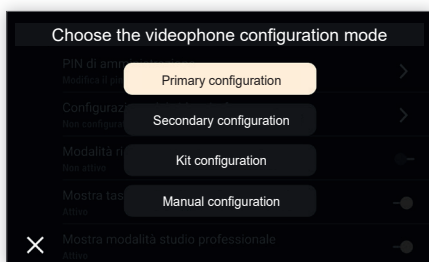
Choose the videophone configuration mode

PIN di amm

Modifica il p

Primary configuration

Configuraz

Non configura

Secondary configuration

Modalità ri

Non attivo

Kit configuration

Mostra tas

Attivo

Manual configuration

Mostra modalità studio professionale

Attivo

X